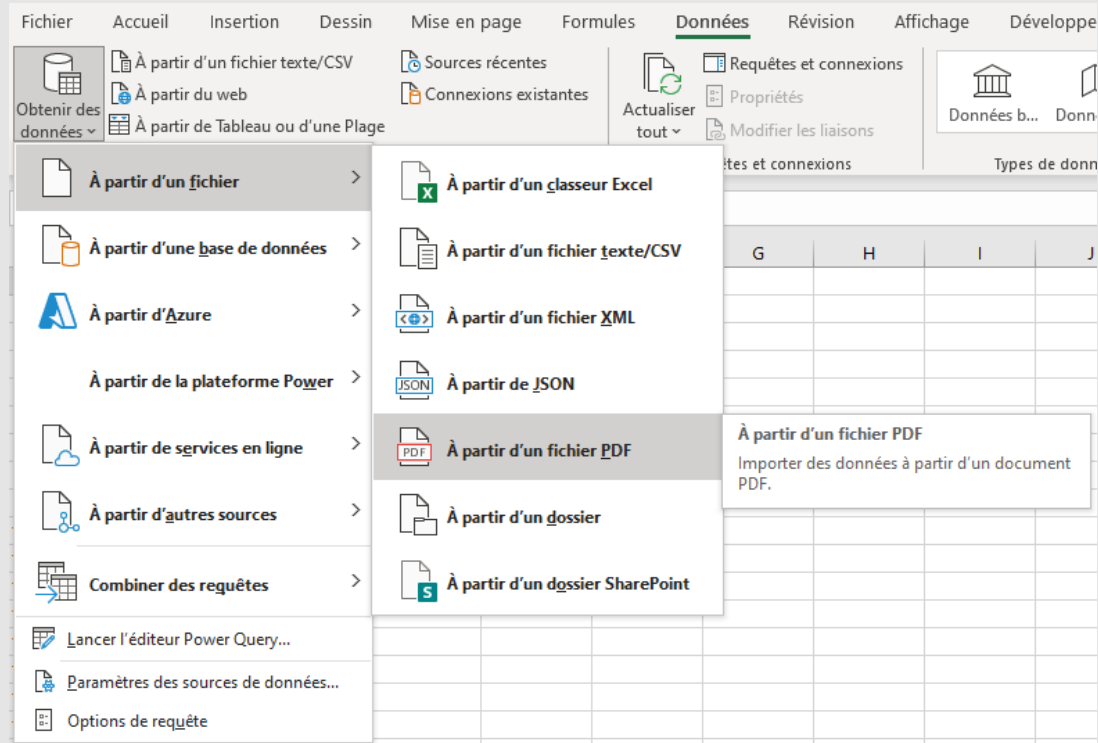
Fichier Accueil Insertion Dessin Mise en page Formules Données Révision Affichage Développ

Obtenir des données
À partir d'un fichier texte/CSV
À partir du web
À partir de Tableau ou d'une Plage
Sources récentes
Connexions existantes
Actualiser tout
Requêtes et connexions
Propriétés
Modifier les liaisons
êtes et connexions
Données b...
Donn
Types de donn

À partir d'un fichier
À partir d'une base de données
À partir d'Azure
À partir de la plateforme Power
À partir de services en ligne
À partir d'autres sources
Combiner des requêtes
Lancer l'éditeur Power Query...
Paramètres des sources de données...
Options de requête

À partir d'un classeur Excel
À partir d'un fichier texte/CSV
À partir d'un fichier XML
À partir de JSON
À partir d'un fichier PDF
À partir d'un dossier
À partir d'un dossier SharePoint

À partir d'un fichier PDF
Importer des données à partir d'un document PDF.

G H I J